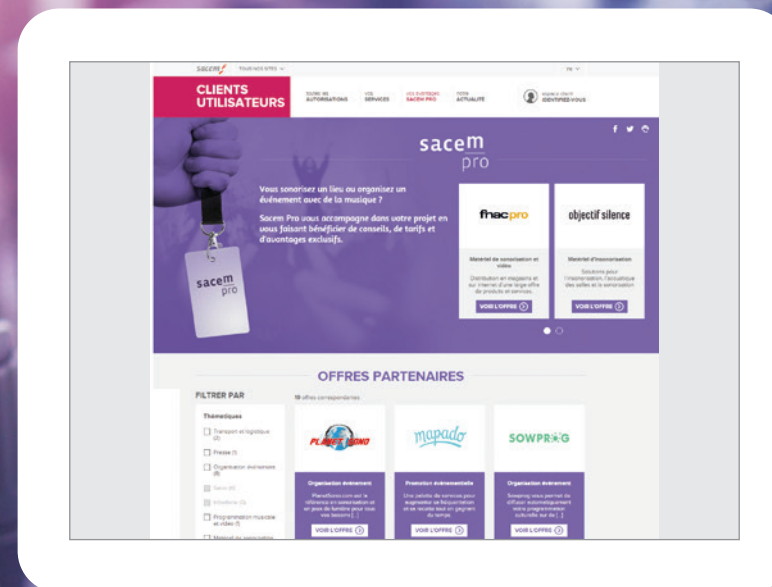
sacem TOUS NOS SITES

FR

CLIENTS UTILISATEURS

SIGNER VOS AUTORISATIONS

VOS SERVICES

VOS AVANTAGES SACEM PRO

TOUTE L'ACTUALITÉ

espace client IDENTIFIEZ-VOUS

sacem pro

Vous sonorisez un lieu ou organisez un événement avec de la musique ?

Sacem Pro vous accompagne dans votre projet en vous faisant bénéficier de conseils, de tarifs et d'avantages exclusifs.

sacem pro

fnac pro

Matériel de sonorisation et vidéo

Distribution en magasins et sur Internet d'une large offre de produits et services.

VOIR L'OFFRE

objectif silence

Matériel d'insonorisation

Solutions pour l'insonorisation, l'acoustique des salles et la sonorisation

VOIR L'OFFRE

OFFRES PARTENAIRES

FILTRER PAR

10 offres correspondantes

Thématiques

Transport et logistique (2)

Presse (1)

Organisation événement (4)

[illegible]

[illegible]

Programmation musicale et vidéo (1)

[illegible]

PLANET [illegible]

Organisation événement

Planetfiesta.com est le référence en sonorisation et en jeux de lumière pour tous vos besoins [...]

VOIR L'OFFRE

mapado

Promotion événementielle

Une palette de services pour augmenter sa fréquentation et sa recette tout en gagnant du temps.

VOIR L'OFFRE

SOWPROG

Organisation événement

Sowprog vous permet de diffuser automatiquement votre programmation culturelle sur de [...]

VOIR L'OFFRE